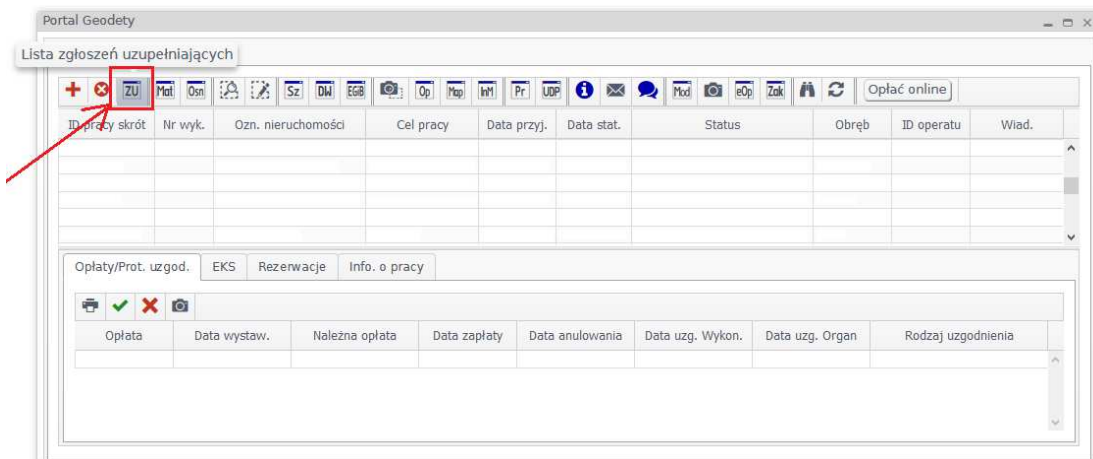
Portal Geodety

Lista zgłoszeń uzupełniających

ZU Mat Osn Sz DW EGIB Op Map InM Pr UDP Mod eOp Zak Opłać online

| ID pracy skrót | Nr wyk. | Ozn. nieruchomości | Cel pracy | Data przyj. | Data stat. | Status | Obręb | ID operatu | Wiad. |
|---|---|---|---|---|---|---|---|---|---|

Opłaty/Prot. uzgod. EKS Rezerwacje Info. o pracy

| Opłata | Data wystaw. | Należna opłata | Data zapłaty | Data anulowania | Data uzg. Wykon. | Data uzg. Organ | Rodzaj uzgodnienia |
|---|---|---|---|---|---|---|---|